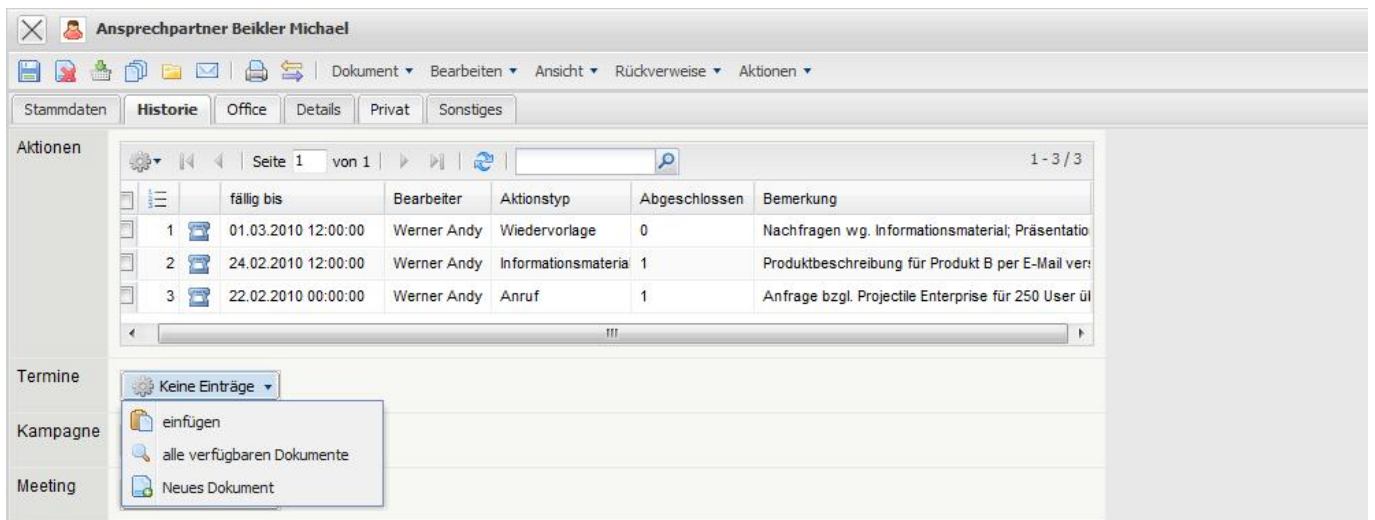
Ansprechpartner Beikler Michael

Dokument ▾ Bearbeiten ▾ Ansicht ▾ Rückverweise ▾ Aktionen ▾

Stammdaten | Historie | Office | Details | Privat | Sonstiges

Aktionen

Seite 1 von 1

1 - 3 / 3

| | fällig bis | Bearbeiter | Aktionstyp | Abgeschlossen | Bemerkung |
|---|---|---|---|---|---|
| 1 | 01.03.2010 12:00:00 | Werner Andy | Wiedervorlage | 0 | Nachfragen wg. Informationsmaterial; Präsentatio |
| 2 | 24.02.2010 12:00:00 | Werner Andy | Informationsmateria | 1 | Produktbeschreibung für Produkt B per E-Mail vers |
| 3 | 22.02.2010 00:00:00 | Werner Andy | Anruf | 1 | Anfrage bzgl. Projectile Enterprise für 250 User ül |

Termine

Keine Einträge ▾

einfügen

alle verfügbaren Dokumente

Neues Dokument

Kampagne

Meeting